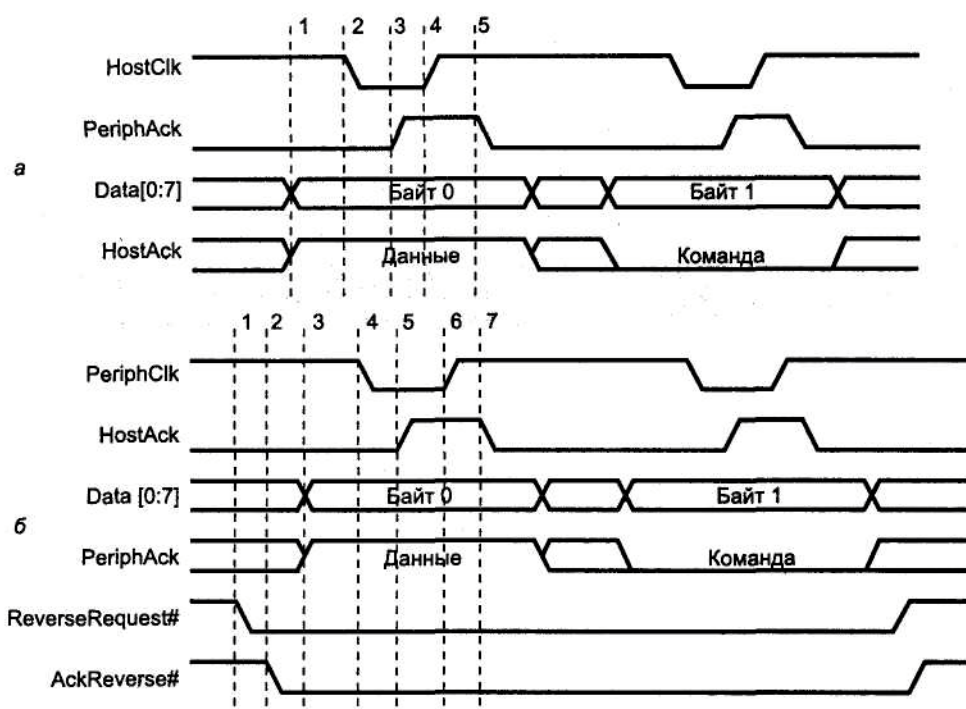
1 2 3 4 5

HostClk

PeriphAck

а

Data[0:7]

Байт 0

Байт 1

HostAck

Данные

Команда

1 2 3 4 5 6 7

PeriphClk

HostAck

Data [0:7]

Байт 0

Байт 1

б

PeriphAck

Данные

Команда

ReverseRequest#

AckReverse#